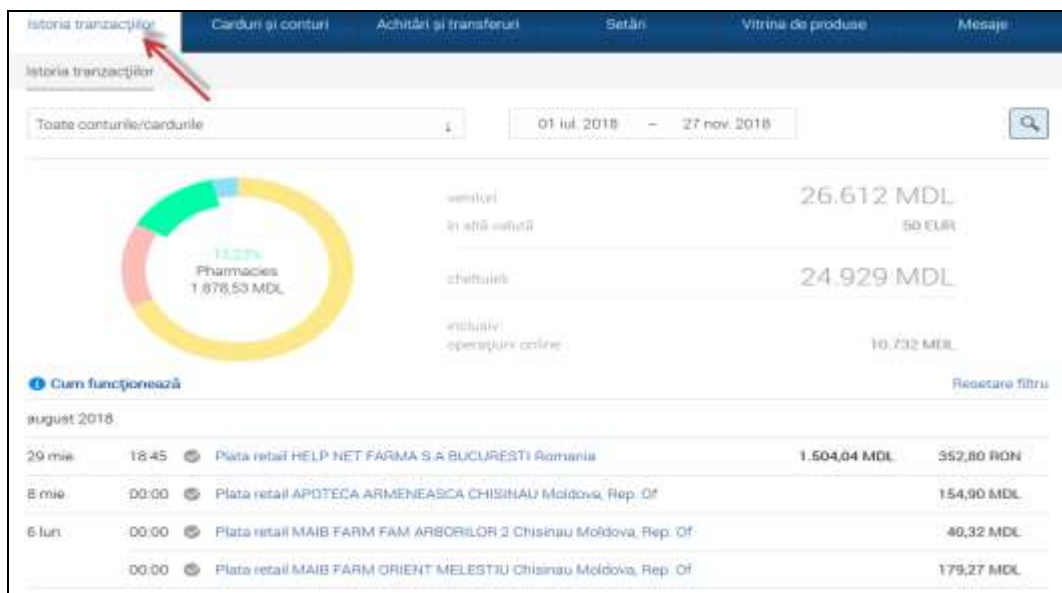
Istoria tranzacțiilor | Carduri și conturi | Achitări și transferuri | Setări | Vitrina de produse | Mesaje

Istoria tranzacțiilor

Toate conturile/cardurile

01 iul. 2018 – 27 nov. 2018

13,23%
Pharmacies
1.878,53 MDL

venituri 26.612 MDL
în altă valută 50 EUR

cheltuieli 24.929 MDL

inclusiv:
operațiuni online 10.732 MDL

Cum funcționează

Resetare filtru

august 2018

| | | | | |
|---|---|---|---|---|
| 29 mie | 18:45 | Plata retail HELP NET FARMA S.A BUCURESTI Romania | 1.504,04 MDL | 352,80 RON |
| 8 mie | 00:00 | Plata retail APOTECA ARMENEASCA CHISINAU Moldova, Rep. Of | | 154,90 MDL |
| 6 lun | 00:00 | Plata retail MAIB FARM FAM ARBORILOR 2 Chisinau Moldova, Rep. Of | | 40,32 MDL |
| | 00:00 | Plata retail MAIB FARM ORIENT MELESTIU Chisinau Moldova, Rep. Of | | 179,27 MDL |